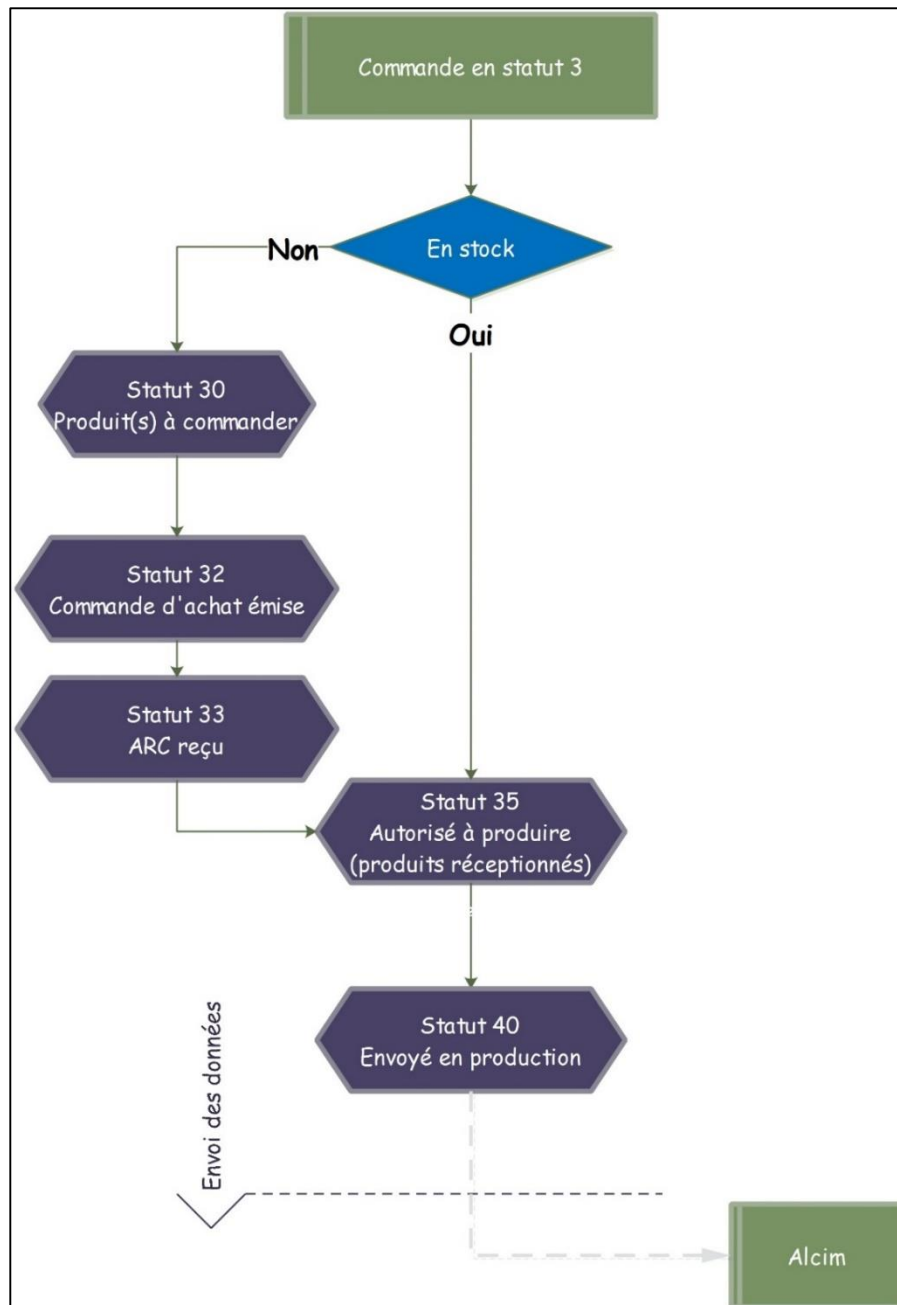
Commande en statut 3

En stock

Non

Oui

Statut 30
Produit(s) à commander

Statut 32
Commande d'achat émise

Statut 33
ARC reçu

Statut 35
Autorisé à produire
(produits réceptionnés)

Statut 40
Envoyé en production

Envoi des données

Alcim